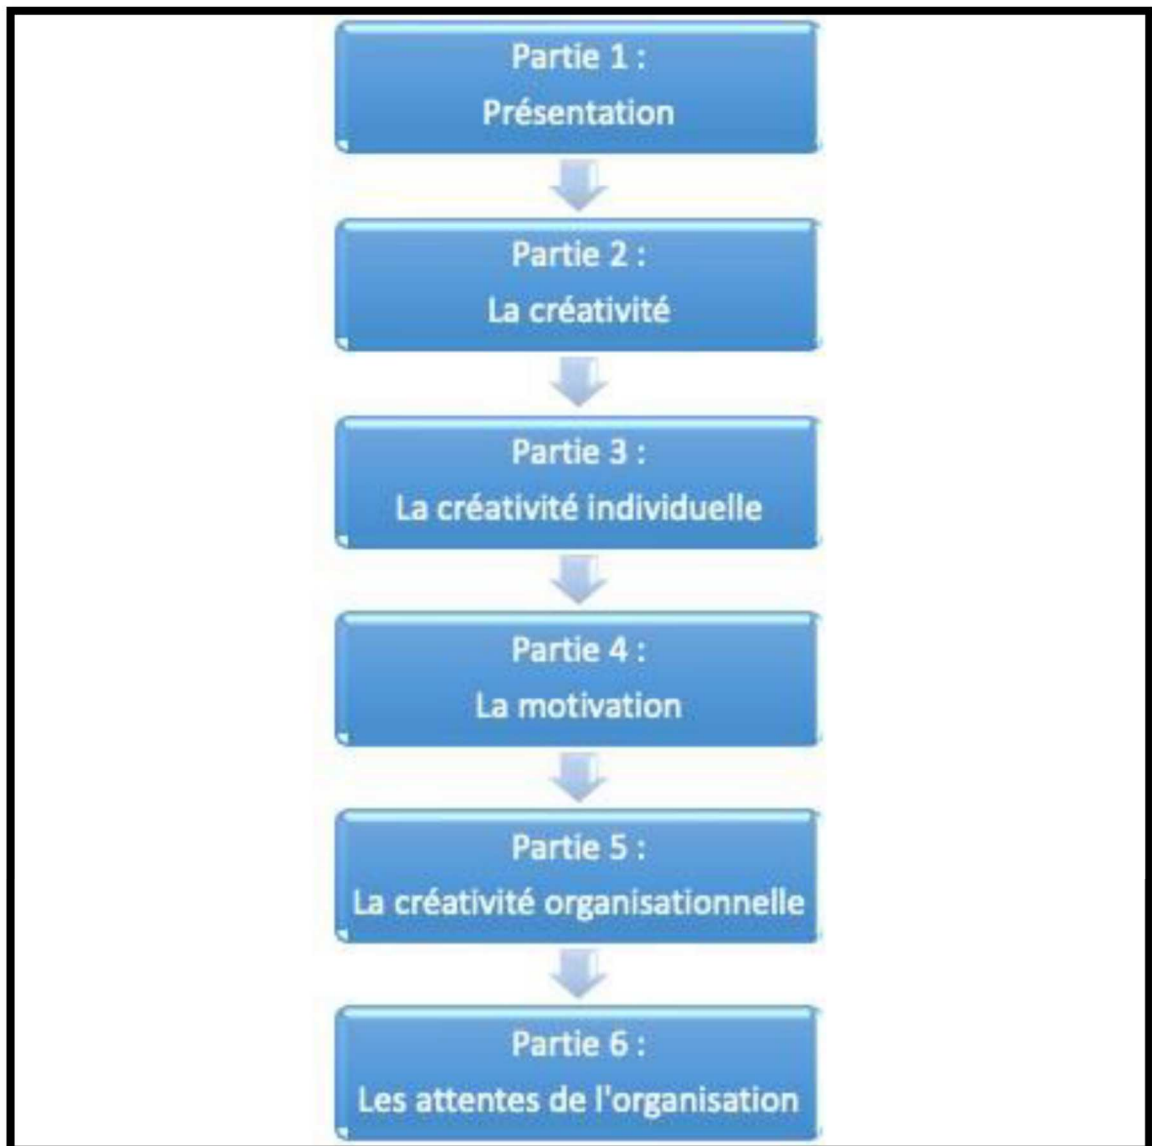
Partie 1 :
Présentation

Partie 2 :
La créativité

Partie 3 :
La créativité individuelle

Partie 4 :
La motivation

Partie 5 :
La créativité organisationnelle

Partie 6 :
Les attentes de l'organisation